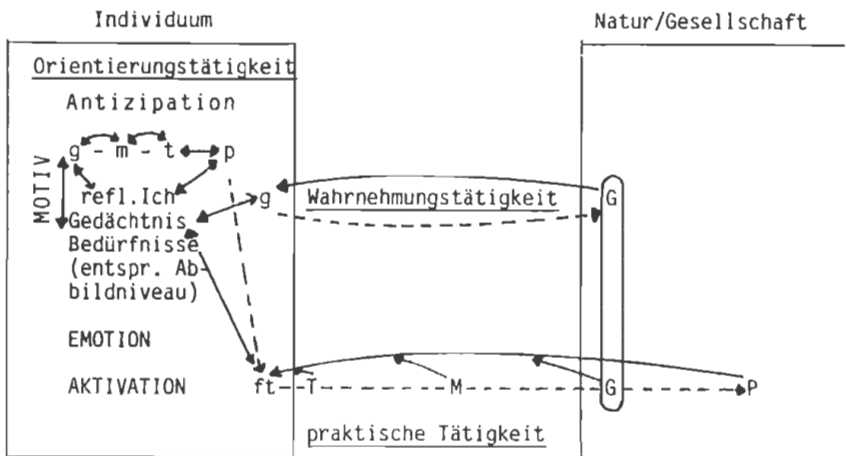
Individuum

Natur/Gesellschaft

Orientierungstätigkeit

Antizipation

g - m - t p

MOTIV

refl.Ich

Gedächtnis

Bedürfnisse (entspr. Abbildniveau)

EMOTION

AKTIVATION

g

Wahrnehmungstätigkeit

G

ft - T - M - G - P

praktische Tätigkeit